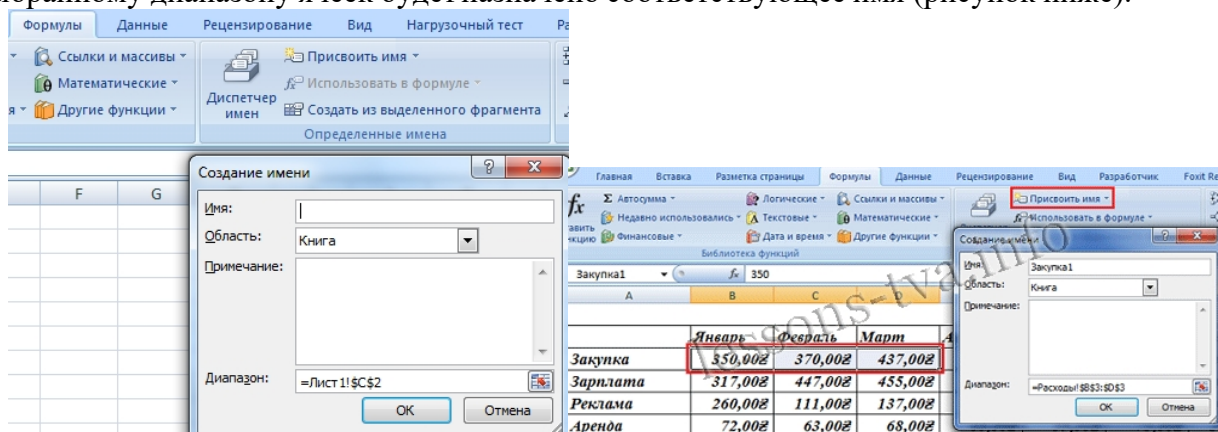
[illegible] диапазону ячеек будет назначено соответствующее имя (рисунок ниже).

Формулы Данные Рецензирование Вид Нагрузочный тест

Ссылки и массивы
Математические
Другие функции
Диспетчер имен
Присвоить имя
Использовать в формуле
Создать из выделенного фрагмента
Определенные имена

F G

Создание имени
Имя:
Область: Книга
Примечание:
Диапазон: =Лист1!$C$2
ОК Отмена

Главная Вставка Разметка страницы Формулы Данные Рецензирование Вид Разработчик Foxit Re
Автосумма
Недавно использовались
Финансовые
Логические
Текстовые
Дата и время
Ссылки и массивы
Математические
Другие функции
Библиотека функций
Присвоить имя
Использовать в формуле

Закупка1 350

| A | B | C | D |
|---|---|---|---|
| | Январь | Февраль | Март |
| Закупка | 350,00₴ | 370,00₴ | 437,00₴ |
| Зарплата | 317,00₴ | 447,00₴ | 455,00₴ |
| Реклама | 260,00₴ | 111,00₴ | 137,00₴ |
| Аренда | 72,00₴ | 63,00₴ | 68,00₴ |

Создание имени
Имя: Закупка1
Область: Книга
Примечание:
Диапазон: =Расходы!$B$3:$D$3
ОК Отмена

lessons-tva.info